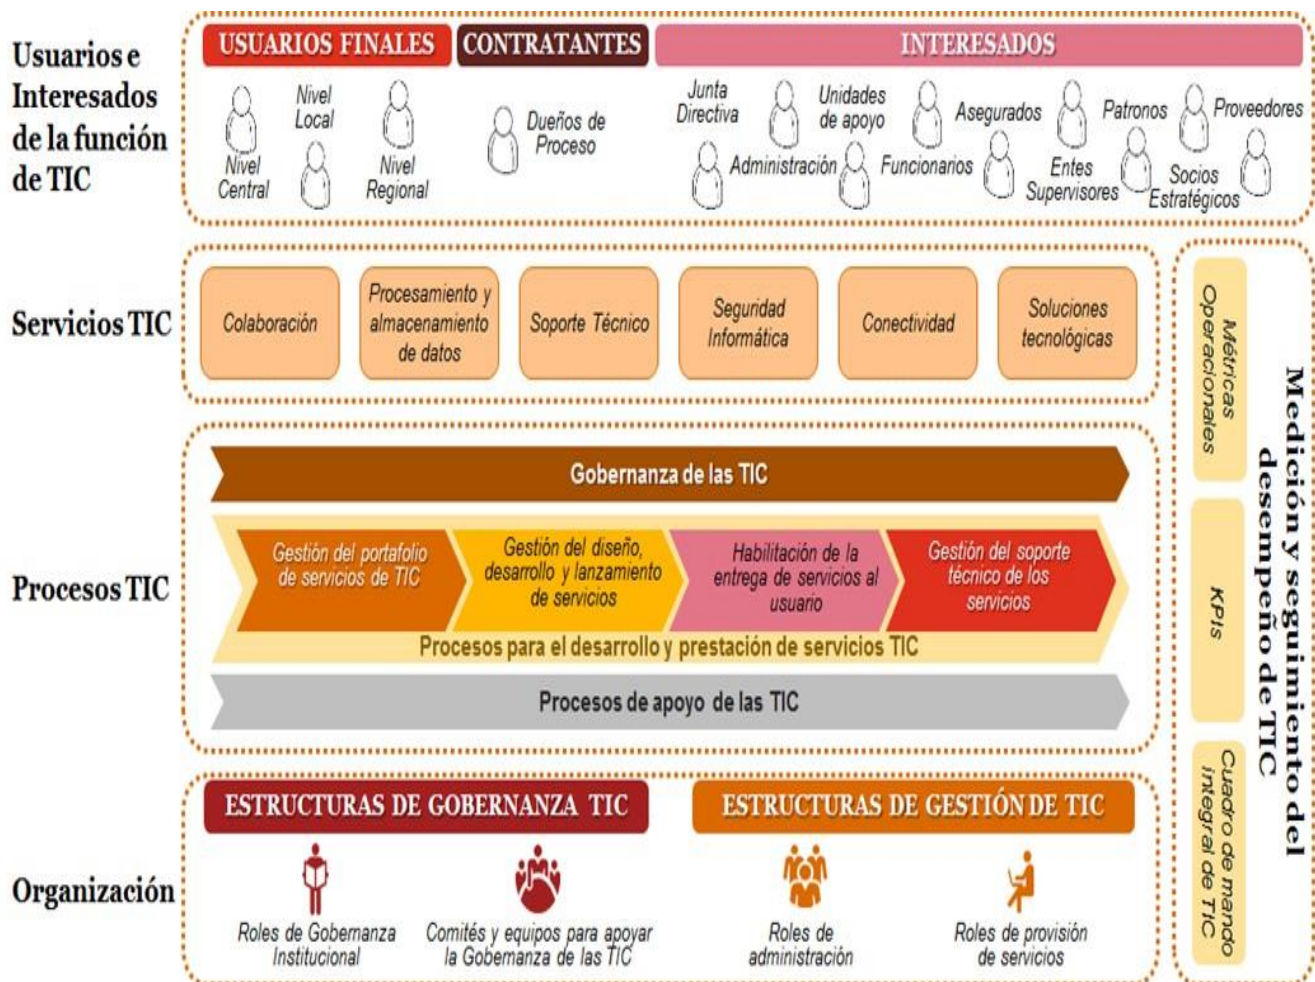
Usuarios e Interesados de la función de TIC

USUARIOS FINALES
CONTRATANTES
INTERESADOS

Nivel Central
Nivel Local
Nivel Regional
Dueños de Proceso
Junta Directiva
Unidades de apoyo
Administración
Asegurados
Funcionarios
Patronos
Entes Supervisores
Proveedores
Socios Estratégicos

Servicios TIC

Colaboración
Procesamiento y almacenamiento de datos
Soporte Técnico
Seguridad Informática
Conectividad
Soluciones tecnológicas

Procesos TIC

Gobernanza de las TIC
Gestión del portafolio de servicios de TIC
Gestión del diseño, desarrollo y lanzamiento de servicios
Habilitación de la entrega de servicios al usuario
Gestión del soporte técnico de los servicios
Procesos para el desarrollo y prestación de servicios TIC
Procesos de apoyo de las TIC

Organización

ESTRUCTURAS DE GOBERNANZA TIC
ESTRUCTURAS DE GESTIÓN DE TIC
Roles de Gobernanza Institucional
Comités y equipos para apoyar la Gobernanza de las TIC
Roles de administración
Roles de provisión de servicios

Medición y seguimiento del desempeño de TIC
Métricas Operacionales
KPIs
Cuadro de mando integral de TIC